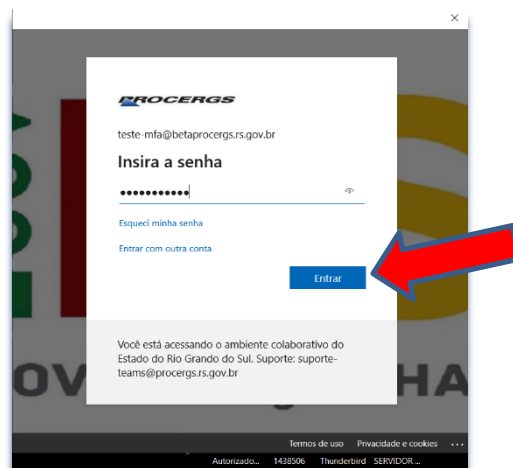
×

PROCERGS

teste-mfa@betaprocergs.rs.gov.br

Insira a senha

•••••••••••

Esqueci minha senha

Entrar com outra conta

Entrar

Você está acessando o ambiente colaborativo do Estado do Rio Grande do Sul. Suporte: suporte-teams@procergs.rs.gov.br

OV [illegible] HA

Termos de uso Privacidade e cookies ...

Autorizado... 1438506 Thunderbird SERVIDOR ...